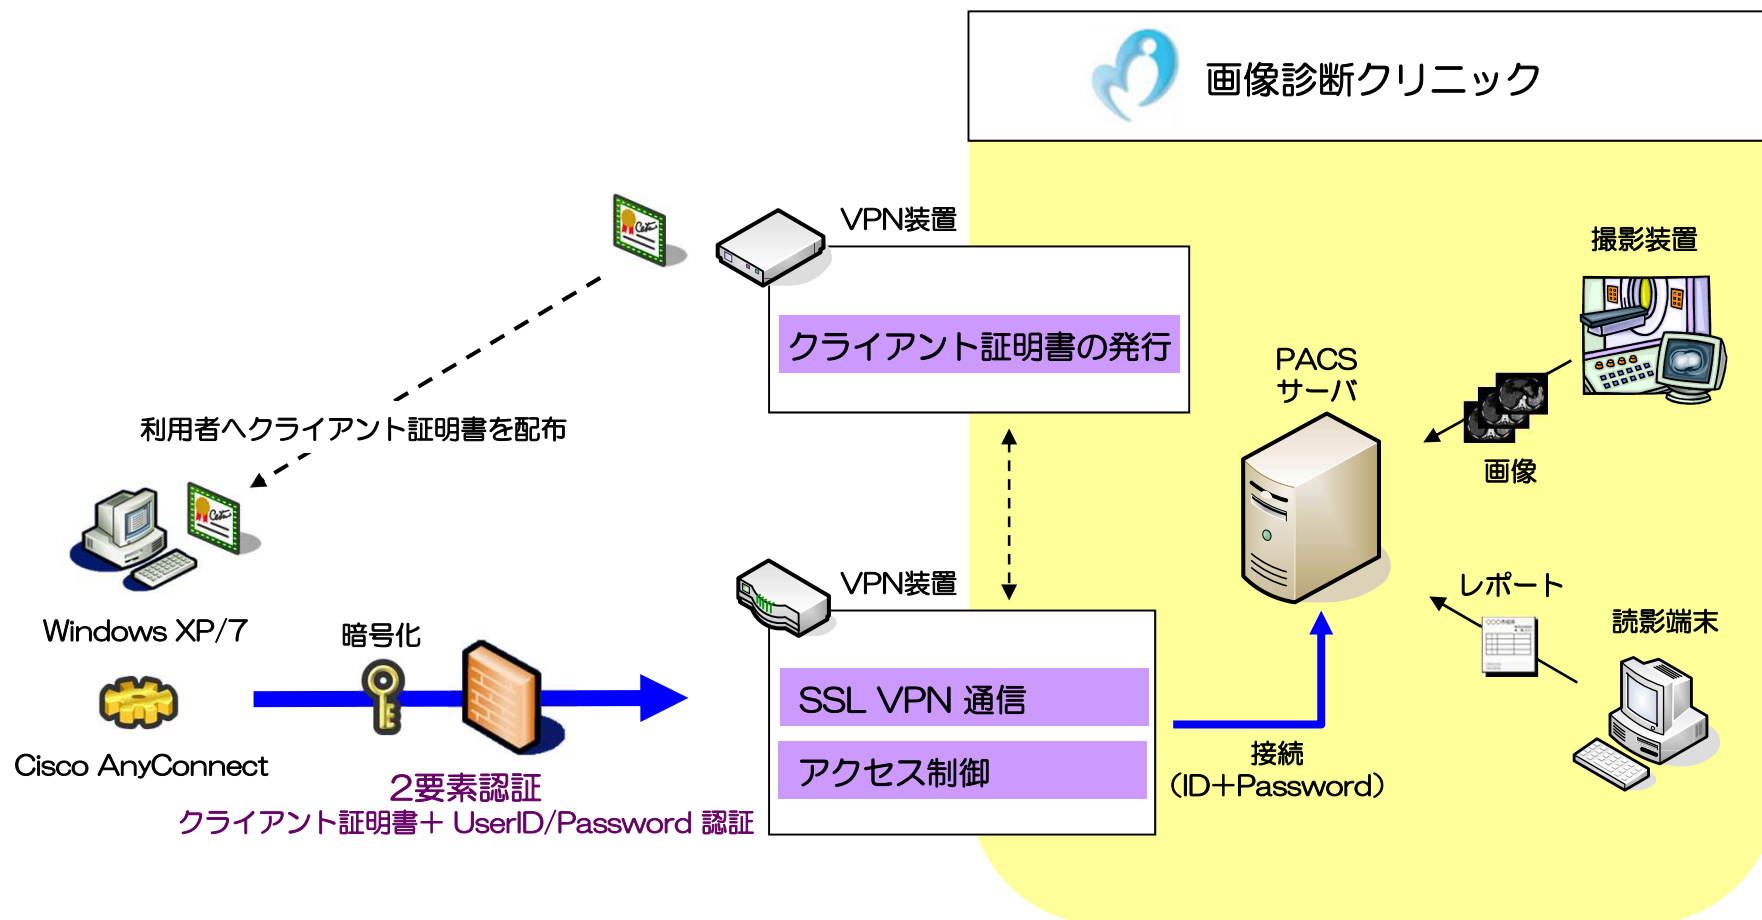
画像診断クリニック

VPN装置

クライアント証明書の発行

利用者へクライアント証明書を配布

Windows XP/7

Cisco AnyConnect

暗号化

2要素認証
クライアント証明書＋ UserID/Password 認証

VPN装置

SSL VPN 通信

アクセス制御

PACS
サーバ

撮影装置

画像

レポート

読影端末

接続
（ID＋Password）